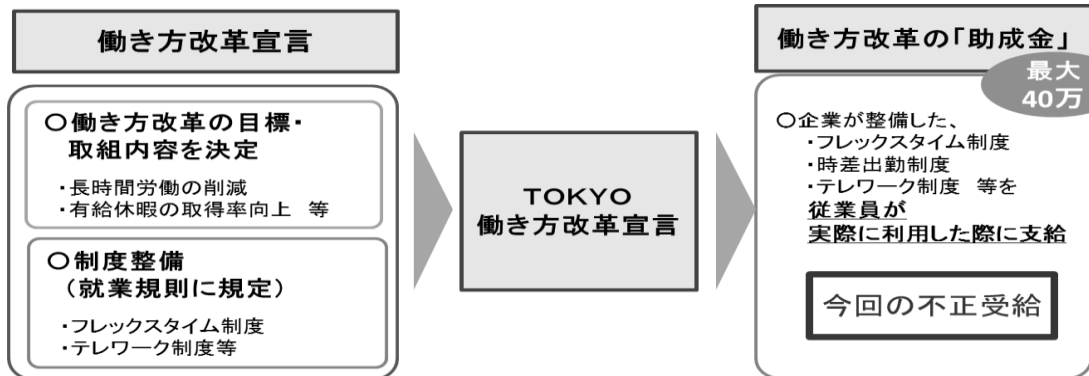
働き方改革宣言

○働き方改革の目標・取組内容を決定

・長時間労働の削減
・有給休暇の取得率向上　等

○制度整備（就業規則に規定）

・フレックスタイム制度
・テレワーク制度等

TOKYO
働き方改革宣言

働き方改革の「助成金」

最大40万

○企業が整備した、
・フレックスタイム制度
・時差出勤制度
・テレワーク制度　等を
従業員が
実際に利用した際に支給

今回の不正受給